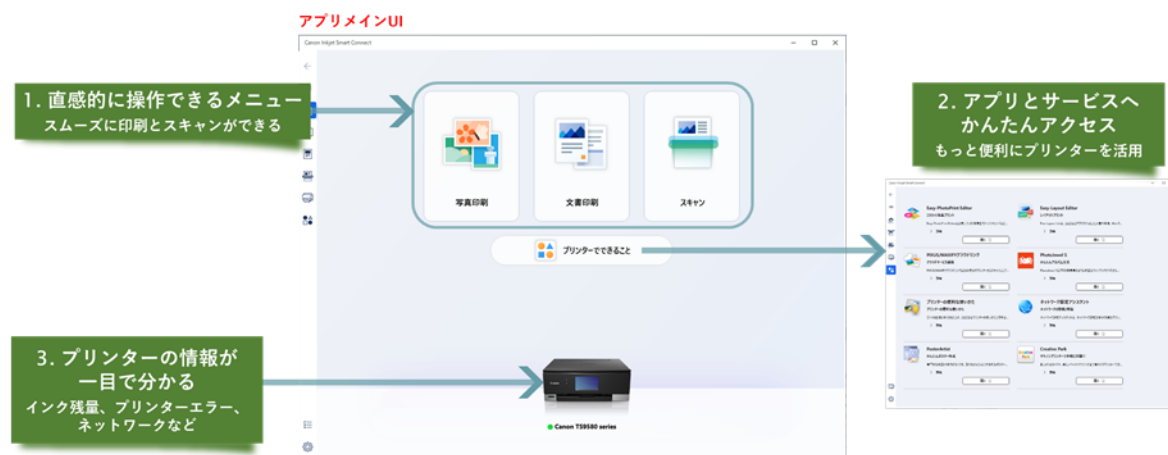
アプリメインUI

Canon Inkjet Smart Connect

1. 直感的に操作できるメニュー
スムーズに印刷とスキャンができる

写真印刷

文書印刷

スキャン

プリンターでできること

2. アプリとサービスへ
かんたんアクセス
もっと便利にプリンターを活用

Easy-PhotoPrint Editor

Easy Layout Editor

PIXUS/MAXIFYクラウドリンク

Photoshoot S

プリンターの便利な使い方

ネットワーク設定アシスタント

PosterArtist

Creative Park

3. プリンターの情報が
一目で分かる
インク残量、プリンターエラー、
ネットワークなど

Canon TS8580 series